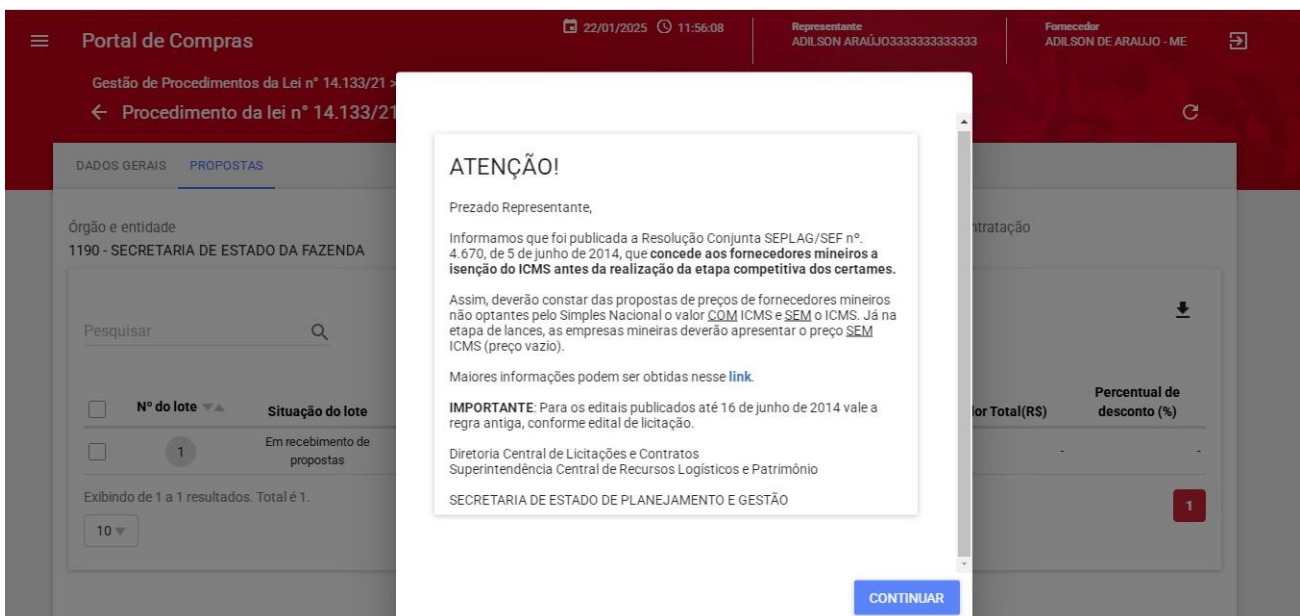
Portal de Compras

22/01/2025 11:56:08

Representante
ADILSON ARAÚJO3333333333333

Fornecedor
ADILSON DE ARAUJO - ME

Gestão de Procedimentos da Lei nº 14.133/21 >

← Procedimento da lei nº 14.133/21

DADOS GERAIS PROPOSTAS

Órgão e entidade
1190 - SECRETARIA DE ESTADO DA FAZENDA

ntratação

Pesquisar

| | Nº do lote | Situação do lote | lor Total(R$) | Percentual de desconto (%) |
|---|---|---|---|---|
| | 1 | Em recebimento de propostas | - | - |

Exibindo de 1 a 1 resultados. Total é 1.

10

1

ATENÇÃO!

Prezado Representante,

Informamos que foi publicada a Resolução Conjunta SEPLAG/SEF nº. 4.670, de 5 de junho de 2014, que **concede aos fornecedores mineiros a isenção do ICMS antes da realização da etapa competitiva dos certames.**

Assim, deverão constar das propostas de preços de fornecedores mineiros não optantes pelo Simples Nacional o valor COM ICMS e SEM o ICMS. Já na etapa de lances, as empresas mineiras deverão apresentar o preço SEM ICMS (preço vazio).

Maiores informações podem ser obtidas nesse link.

**IMPORTANTE**: Para os editais publicados até 16 de junho de 2014 vale a regra antiga, conforme edital de licitação.

Diretoria Central de Licitações e Contratos
Superintendência Central de Recursos Logísticos e Patrimônio

SECRETARIA DE ESTADO DE PLANEJAMENTO E GESTÃO

CONTINUAR